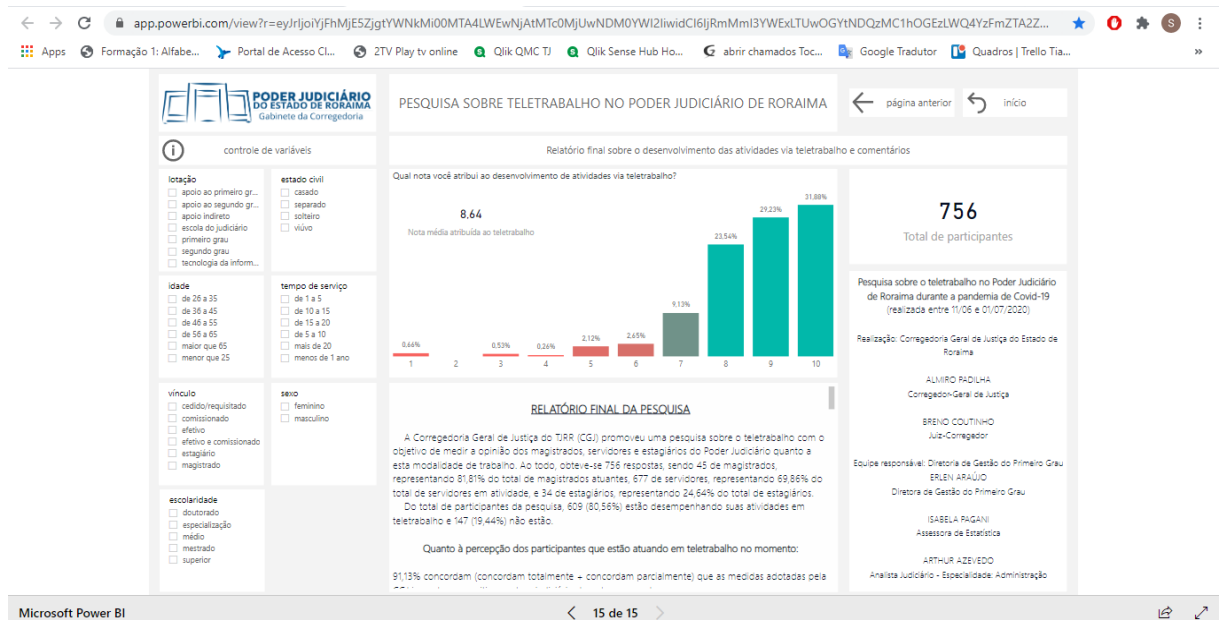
app.powerbi.com/view?r=eyJrIjoiYjFhMjE5ZjgtYWNkMi00MTA4LWEwNjAtMTc0MjUwNDM0YWI2IiwidCI6IjRmMmI3YWExLTUwOGYtNDQzMC1hOGEzLWQ4YzFmZTA2Z...

Apps | Formação 1: Alfabe... | Portal de Acesso Cl... | 2TV Play tv online | Qlik QMC TJ | Qlik Sense Hub Ho... | abrir chamados Toc... | Google Tradutor | Quadros | Trello Tia... | »

PODER JUDICIÁRIO DO ESTADO DE RORAIMA
Gabinete da Corregedoria

PESQUISA SOBRE TELETRABALHO NO PODER JUDICIÁRIO DE RORAIMA

página anterior | início

controle de variáveis

Relatório final sobre o desenvolvimento das atividades via teletrabalho e comentários

lotação
apoio ao primeiro gr...
apoio ao segundo gr...
apoio indireto
escola do judiciário
primeiro grau
segundo grau
tecnologia da inform...

estado civil
casado
separado
solteiro
viúvo

idade
de 26 a 35
de 36 a 45
de 46 a 55
de 56 a 65
maior que 65
menor que 25

tempo de serviço
de 1 a 5
de 10 a 15
de 15 a 20
de 5 a 10
mais de 20
menos de 1 ano

vínculo
cedido/requisitado
comissionado
efetivo
efetivo e comissionado
estagiário
magistrado

sexo
feminino
masculino

escolaridade
doutorado
especialização
médio
mestrado
superior

Qual nota você atribui ao desenvolvimento de atividades via teletrabalho?

8.64
Nota média atribuída ao teletrabalho

| 1 | 2 | 3 | 4 | 5 | 6 | 7 | 8 | 9 | 10 |
|---|---|---|---|---|---|---|---|---|---|
| 0.66% | | 0.53% | 0.26% | 2.12% | 2.65% | 9.13% | 23.54% | 29.23% | 31.88% |

756
Total de participantes

Pesquisa sobre o teletrabalho no Poder Judiciário de Roraima durante a pandemia de Covid-19 (realizada entre 11/06 e 01/07/2020)

Realização: Corregedoria Geral de Justiça do Estado de Roraima

ALMIRO PADILHA
Corregedor-Geral de Justiça

BRENO COUTINHO
Juiz-Corregedor

Equipe responsável: Diretoria de Gestão do Primeiro Grau
ERLEN ARAÚJO
Diretora de Gestão do Primeiro Grau

ISABELA PAGANI
Assessora de Estatística

ARTHUR AZEVEDO
Analista Judiciário - Especialidade: Administração

RELATÓRIO FINAL DA PESQUISA

A Corregedoria Geral de Justiça do TJRR (CGJ) promoveu uma pesquisa sobre o teletrabalho com o objetivo de medir a opinião dos magistrados, servidores e estagiários do Poder Judiciário quanto a esta modalidade de trabalho. Ao todo, obteve-se 756 respostas, sendo 45 de magistrados, representando 81,81% do total de magistrados atuantes, 677 de servidores, representando 69,86% do total de servidores em atividade, e 34 de estagiários, representando 24,64% do total de estagiários.

Do total de participantes da pesquisa, 609 (80,56%) estão desempenhando suas atividades em teletrabalho e 147 (19,44%) não estão.

Quanto à percepção dos participantes que estão atuando em teletrabalho no momento:

91,13% concordam (concordam totalmente + concordam parcialmente) que as medidas adotadas pela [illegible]

Microsoft Power BI
15 de 15